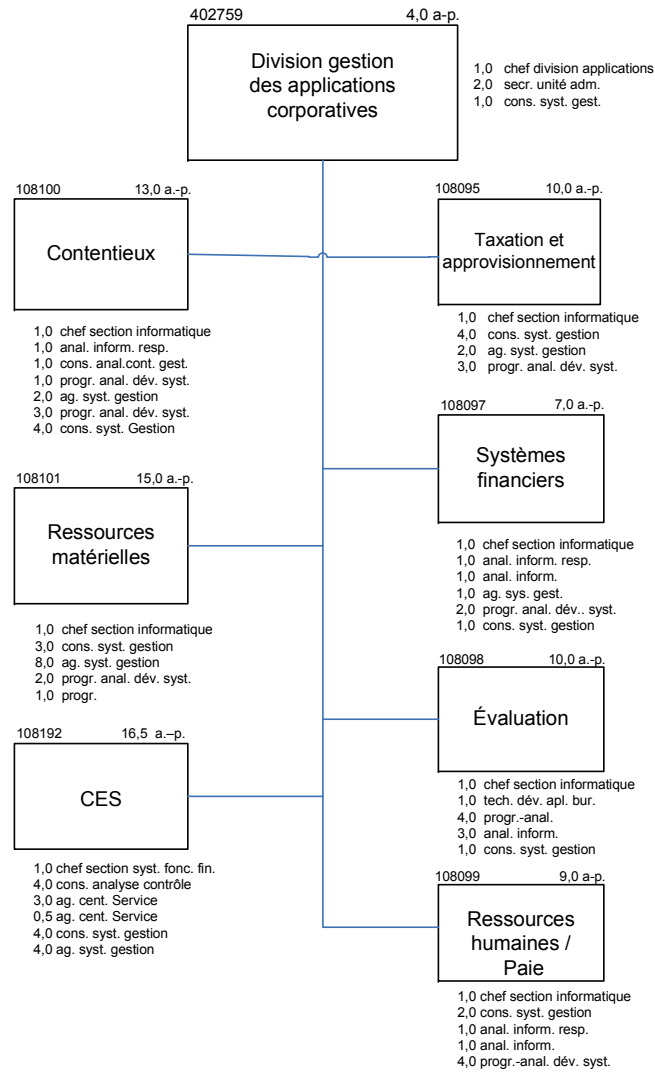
402759 4,0 a-p.

Division gestion des applications corporatives

1,0 chef division applications
2,0 secr. unité adm.
1,0 cons. syst. gest.

108100 13,0 a.-p.

Contentieux

1,0 chef section informatique
1,0 anal. inform. resp.
1,0 cons. anal.cont. gest.
1,0 progr. anal. dév. syst.
2,0 ag. syst. gestion
3,0 progr. anal. dév. syst.
4,0 cons. syst. Gestion

108095 10,0 a.-p.

Taxation et approvisionnement

1,0 chef section informatique
4,0 cons. syst. gestion
2,0 ag. syst. gestion
3,0 progr. anal. dév. syst.

108097 7,0 a.-p.

Systèmes financiers

1,0 chef section informatique
1,0 anal. inform. resp.
1,0 anal. inform.
1,0 ag. sys. gest.
2,0 progr. anal. dév.. syst.
1,0 cons. syst. gestion

108101 15,0 a.-p.

Ressources matérielles

1,0 chef section informatique
3,0 cons. syst. gestion
8,0 ag. syst. gestion
2,0 progr. anal. dév. syst.
1,0 progr.

108098 10,0 a.-p.

Évaluation

1,0 chef section informatique
1,0 tech. dév. apl. bur.
4,0 progr.-anal.
3,0 anal. inform.
1,0 cons. syst. gestion

108192 16,5 a.–p.

CES

1,0 chef section syst. fonc. fin.
4,0 cons. analyse contrôle
3,0 ag. cent. Service
0,5 ag. cent. Service
4,0 cons. syst. gestion
4,0 ag. syst. gestion

108099 9,0 a-p.

Ressources humaines / Paie

1,0 chef section informatique
2,0 cons. syst. gestion
1,0 anal. inform. resp.
1,0 anal. inform.
4,0 progr.-anal. dév. syst.